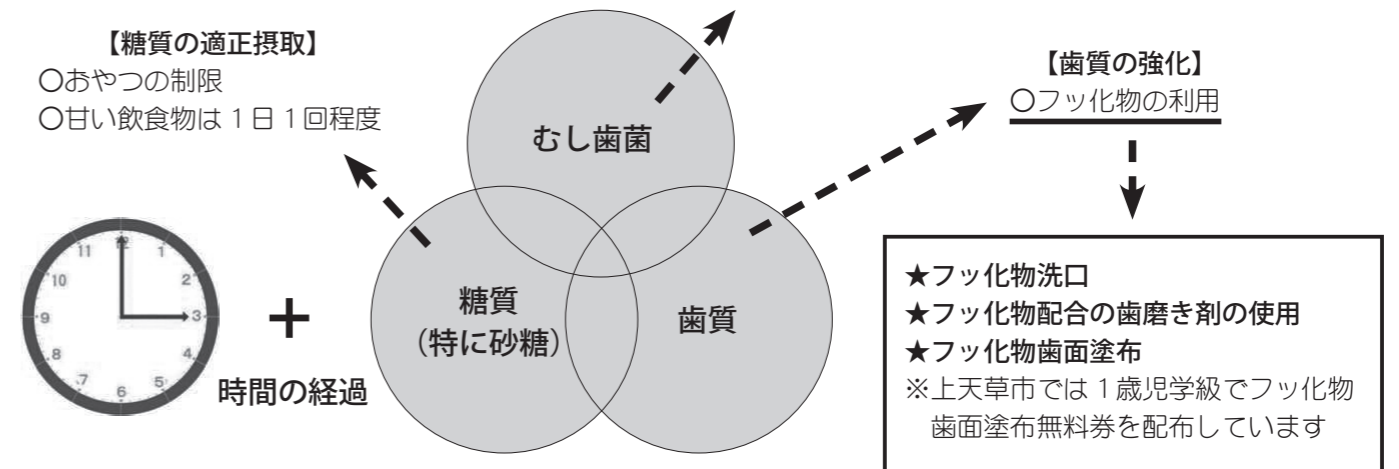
【糖質の適正摂取】
○おやつの制限
○甘い飲食物は１日１回程度

むし歯菌

【歯質の強化】
○フッ化物の利用

11 12 1 2 10 3 9 4 8 5 7 6

＋

時間の経過

糖質
（特に砂糖）

歯質

★フッ化物洗口
★フッ化物配合の歯磨き剤の使用
★フッ化物歯面塗布
※上天草市では１歳児学級でフッ化物歯面塗布無料券を配布しています